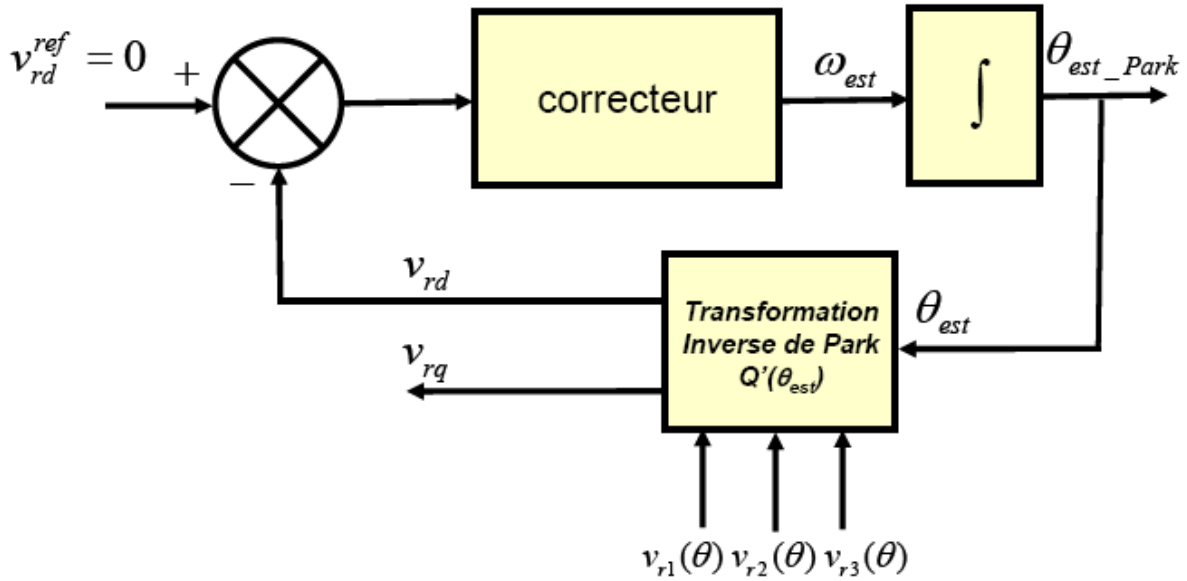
$v_{rd}^{ref} = 0$

+

−

correcteur

$\omega_{est}$

$\int$

$\theta_{est\_Park}$

$v_{rd}$

$\theta_{est}$

$v_{rq}$

Transformation Inverse de Park $Q'(\theta_{est})$

$v_{r1}(\theta)$ $v_{r2}(\theta)$ $v_{r3}(\theta)$